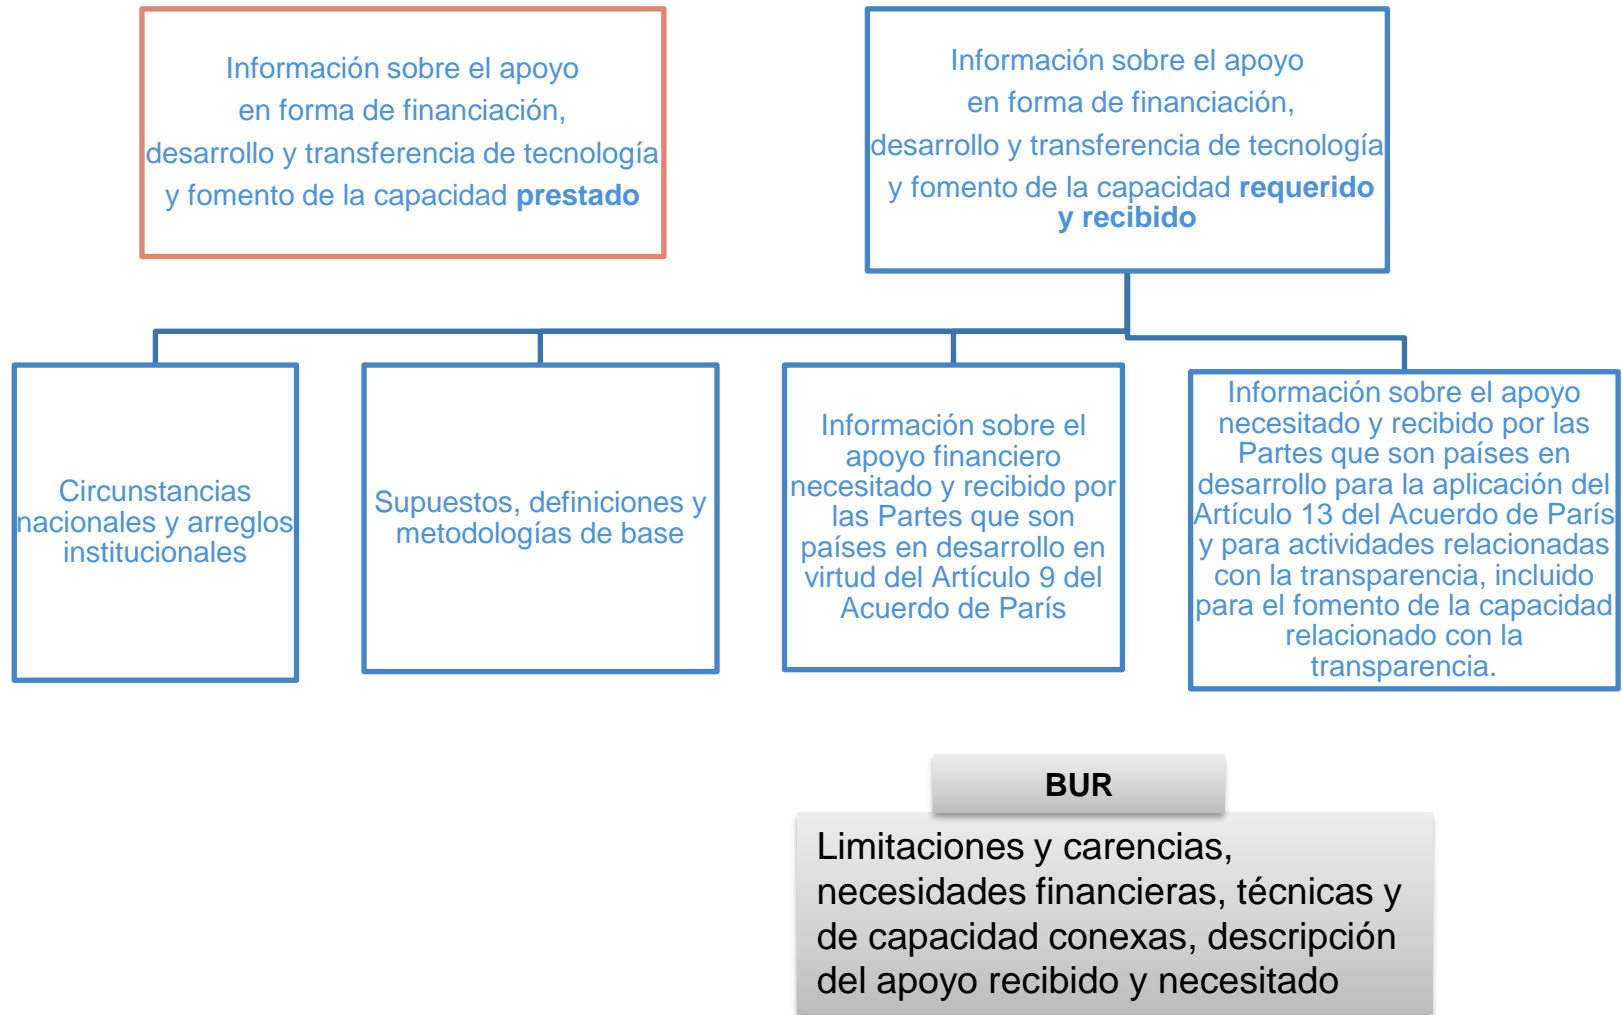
Información sobre el apoyo en forma de financiación, desarrollo y transferencia de tecnología y fomento de la capacidad **prestado**

Información sobre el apoyo en forma de financiación, desarrollo y transferencia de tecnología y fomento de la capacidad **requerido y recibido**

Circunstancias nacionales y arreglos institucionales

Supuestos, definiciones y metodologías de base

Información sobre el apoyo financiero necesitado y recibido por las Partes que son países en desarrollo en virtud del Artículo 9 del Acuerdo de París

Información sobre el apoyo necesitado y recibido por las Partes que son países en desarrollo para la aplicación del Artículo 13 del Acuerdo de París y para actividades relacionadas con la transparencia, incluido para el fomento de la capacidad relacionado con la transparencia.

BUR

Limitaciones y carencias, necesidades financieras, técnicas y de capacidad conexas, descripción del apoyo recibido y necesitado